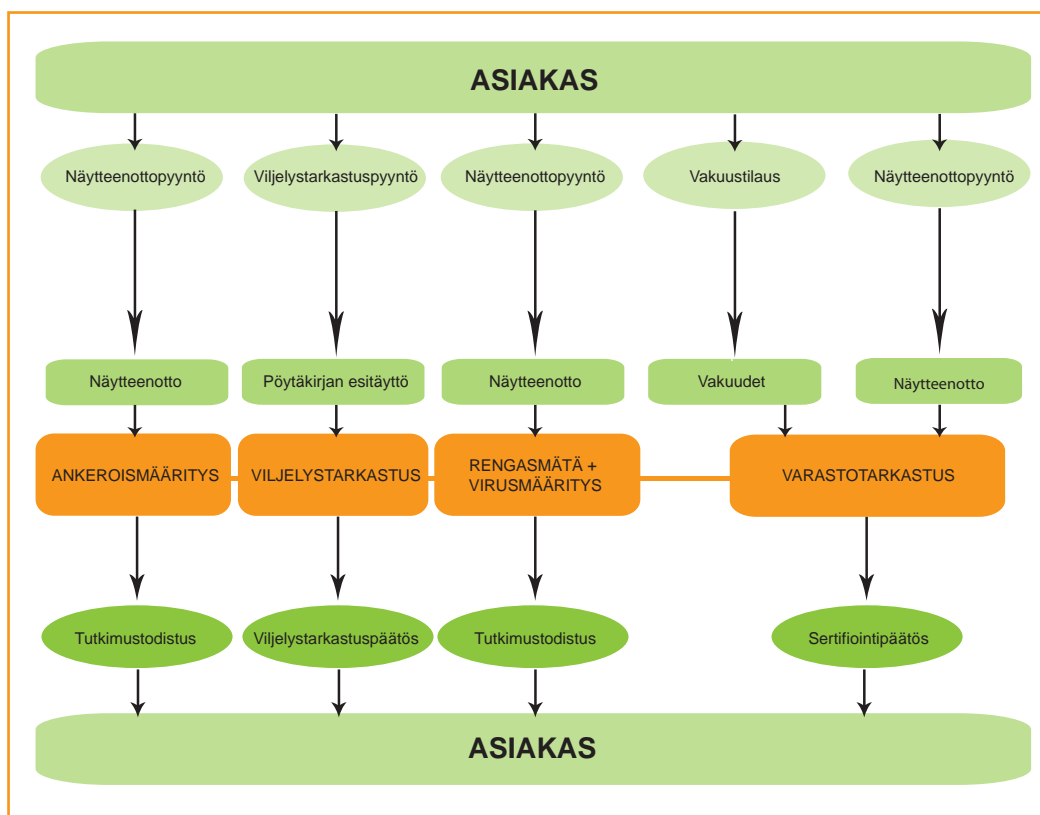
ASIAKAS

Näytteenottopyyntö

Viljelystarkastuspyyntö

Näytteenottopyyntö

Vakuustilaus

Näytteenottopyyntö

Näytteenotto

Pöytäkirjan esitäyttö

Näytteenotto

Vakuudet

Näytteenotto

ANKEROISMÄÄRITYS

VILJELYSTARKASTUS

RENGASMÄTÄ + VIRUSMÄÄRITYS

VARASTOTARKASTUS

Tutkimustodistus

Viljelystarkastuspäätös

Tutkimustodistus

Sertifiointipäätös

ASIAKAS